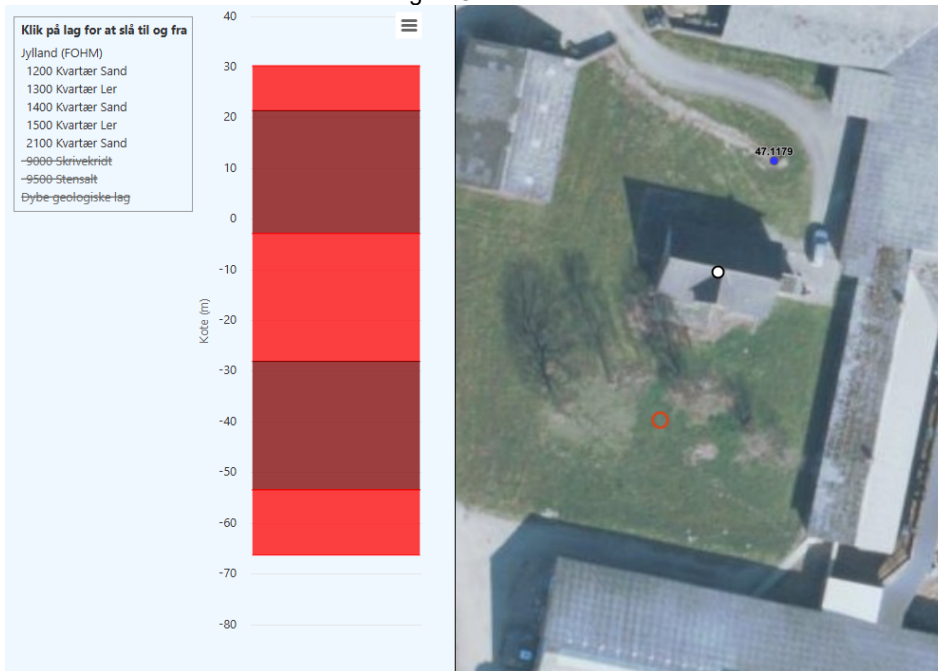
Klik på lag for at slå til og fra
Jylland (FOHM)
1200 Kvartær Sand
1300 Kvartær Ler
1400 Kvartær Sand
1500 Kvartær Ler
2100 Kvartær Sand
~~9000 Skrivekridt~~
~~9500 Stensalt~~
~~Dybe geologiske lag~~

40
30
20
10
0
-10
-20
-30
-40
-50
-60
-70
-80

Kote (m)

47.1179